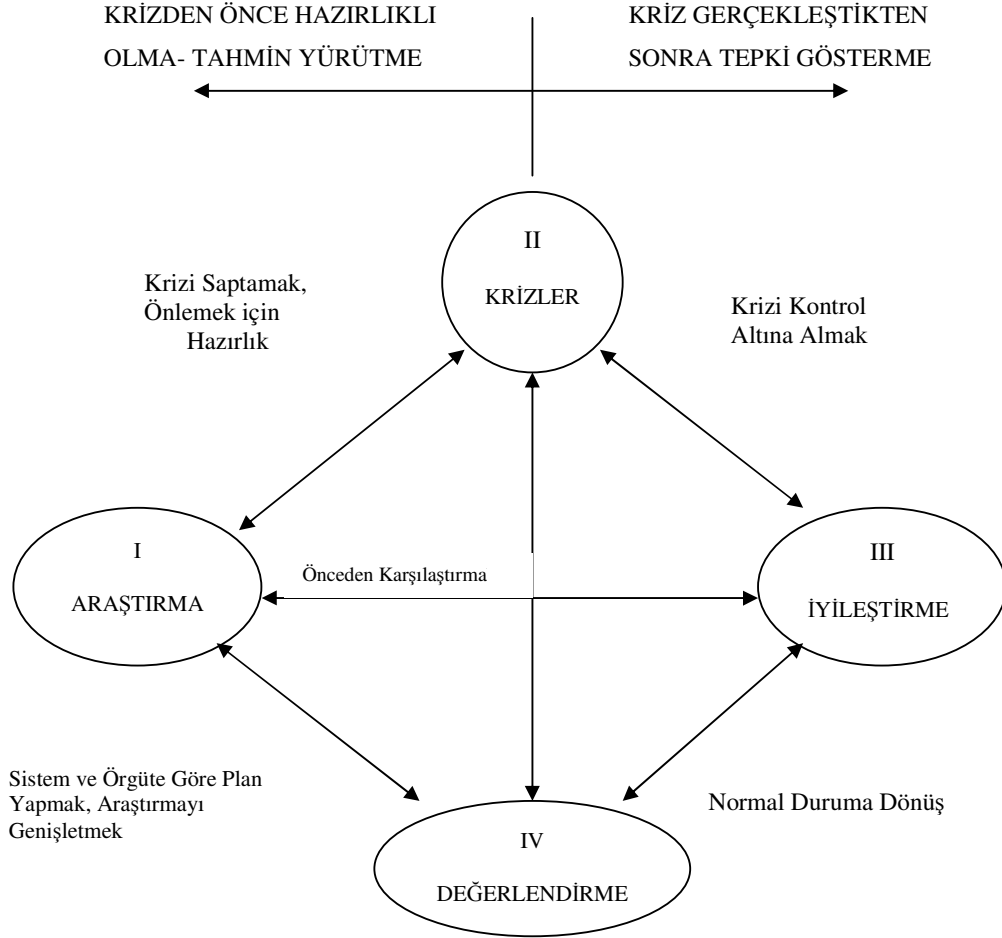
KRİZDEN ÖNCE HAZIRLIKLI OLMA- TAHMİN YÜRÜTME

KRİZ GERÇEKLEŞTİKTEN SONRA TEPKİ GÖSTERME

II

KRİZLER

Krizi Saptamak, Önlemek için Hazırlık

Krizi Kontrol Altına Almak

I

ARAŞTIRMA

Önceden Karşılaştırma

III

İYİLEŞTİRME

Sistem ve Örgüte Göre Plan Yapmak, Araştırmayı Genişletmek

Normal Duruma Dönüş

IV

DEĞERLENDİRME